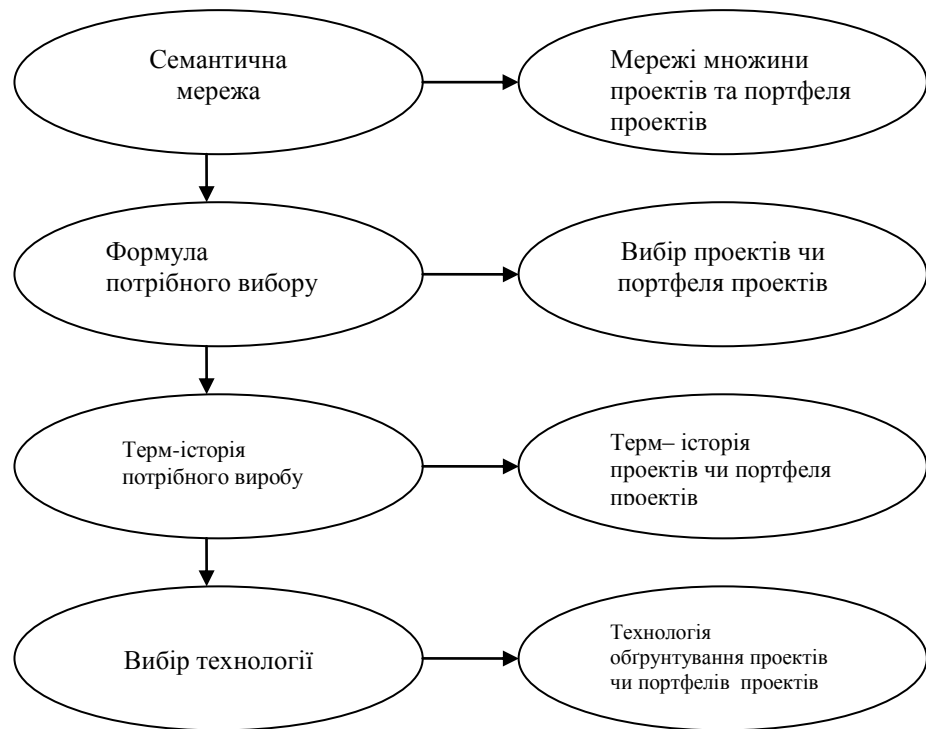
Семантична мережа

Мережі множини проектів та портфеля проектів

Формула потрібного вибору

Вибір проектів чи портфеля проектів

Терм-історія потрібного виробу

Терм– історія проектів чи портфеля проектів

Вибір технології

Технологія обгрунтування проектів чи портфелів проектів